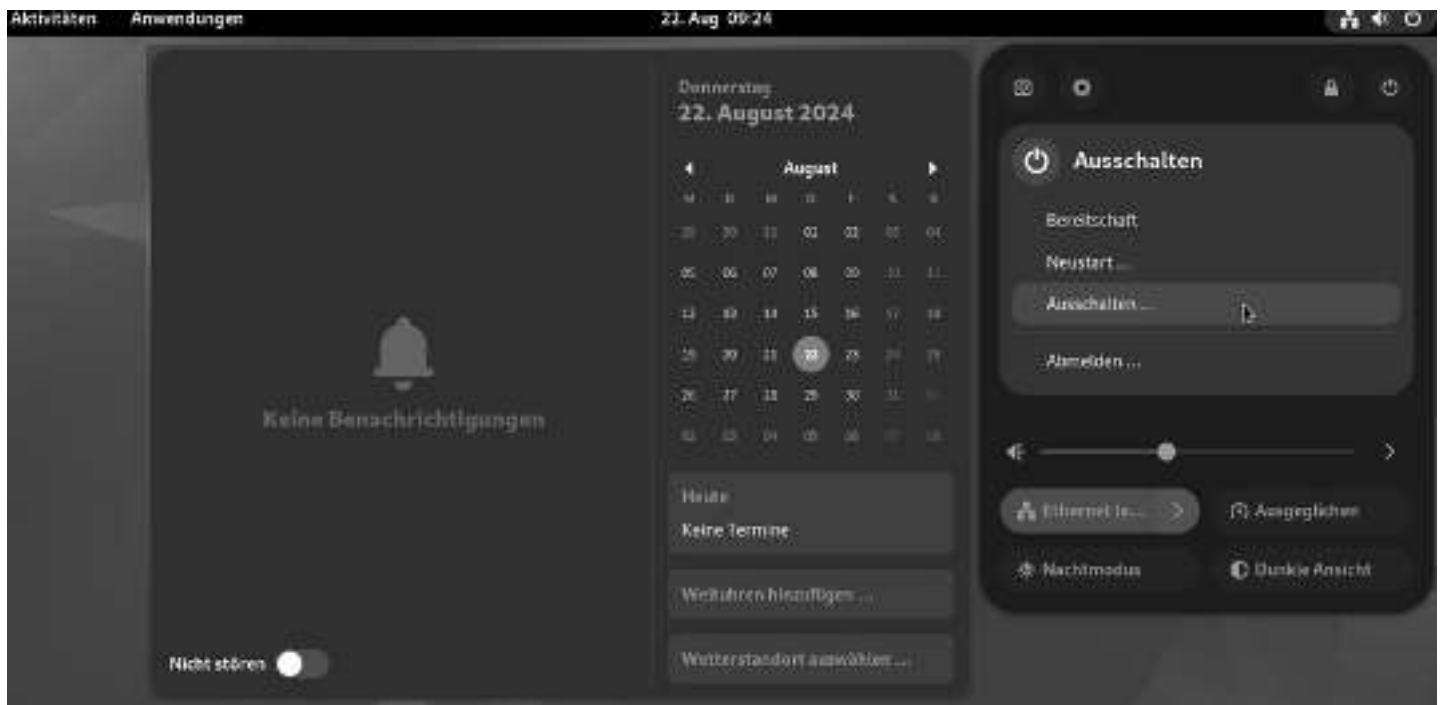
Aktivitäten Anwendungen 22. Aug 09:24

Keine Benachrichtigungen

Nicht stören

Donnerstag
22. August 2024

August

| M | D | M | D | F | S | S |
|---|---|---|---|---|---|---|
| 29 | 30 | 31 | 01 | 02 | 03 | 04 |
| 05 | 06 | 07 | 08 | 09 | 10 | 11 |
| 12 | 13 | 14 | 15 | 16 | 17 | 18 |
| 19 | 20 | 21 | 22 | 23 | 24 | 25 |
| 26 | 27 | 28 | 29 | 30 | 31 | 01 |
| 02 | 03 | 04 | 05 | 06 | 07 | 08 |

Heute
Keine Termine

Weltuhren hinzufügen …

Wetterstandort auswählen …

Ausschalten

Bereitschaft

Neustart …

Ausschalten …

Abmelden …

Ethernet (e… 

Ausgeglichen

Nachtmodus

Dunkle Ansicht